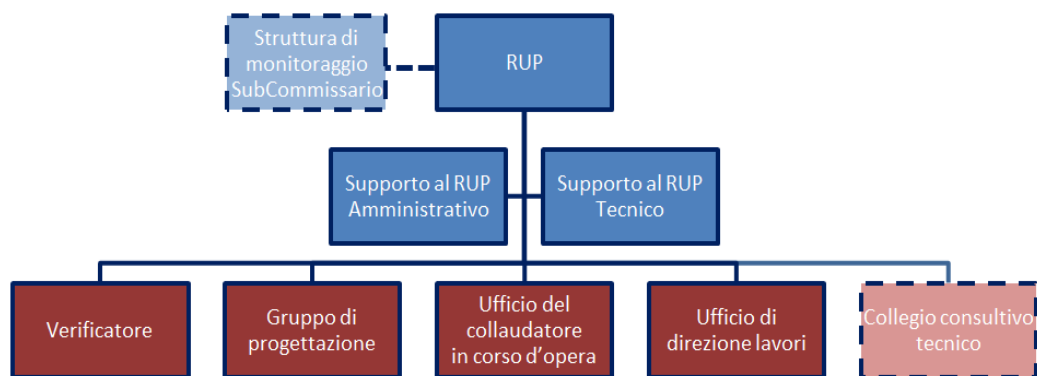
Struttura di monitoraggio SubCommissario

RUP

Supporto al RUP Amministrativo

Supporto al RUP Tecnico

Verificatore

Gruppo di progettazione

Ufficio del collaudatore in corso d’opera

Ufficio di direzione lavori

Collegio consultivo tecnico